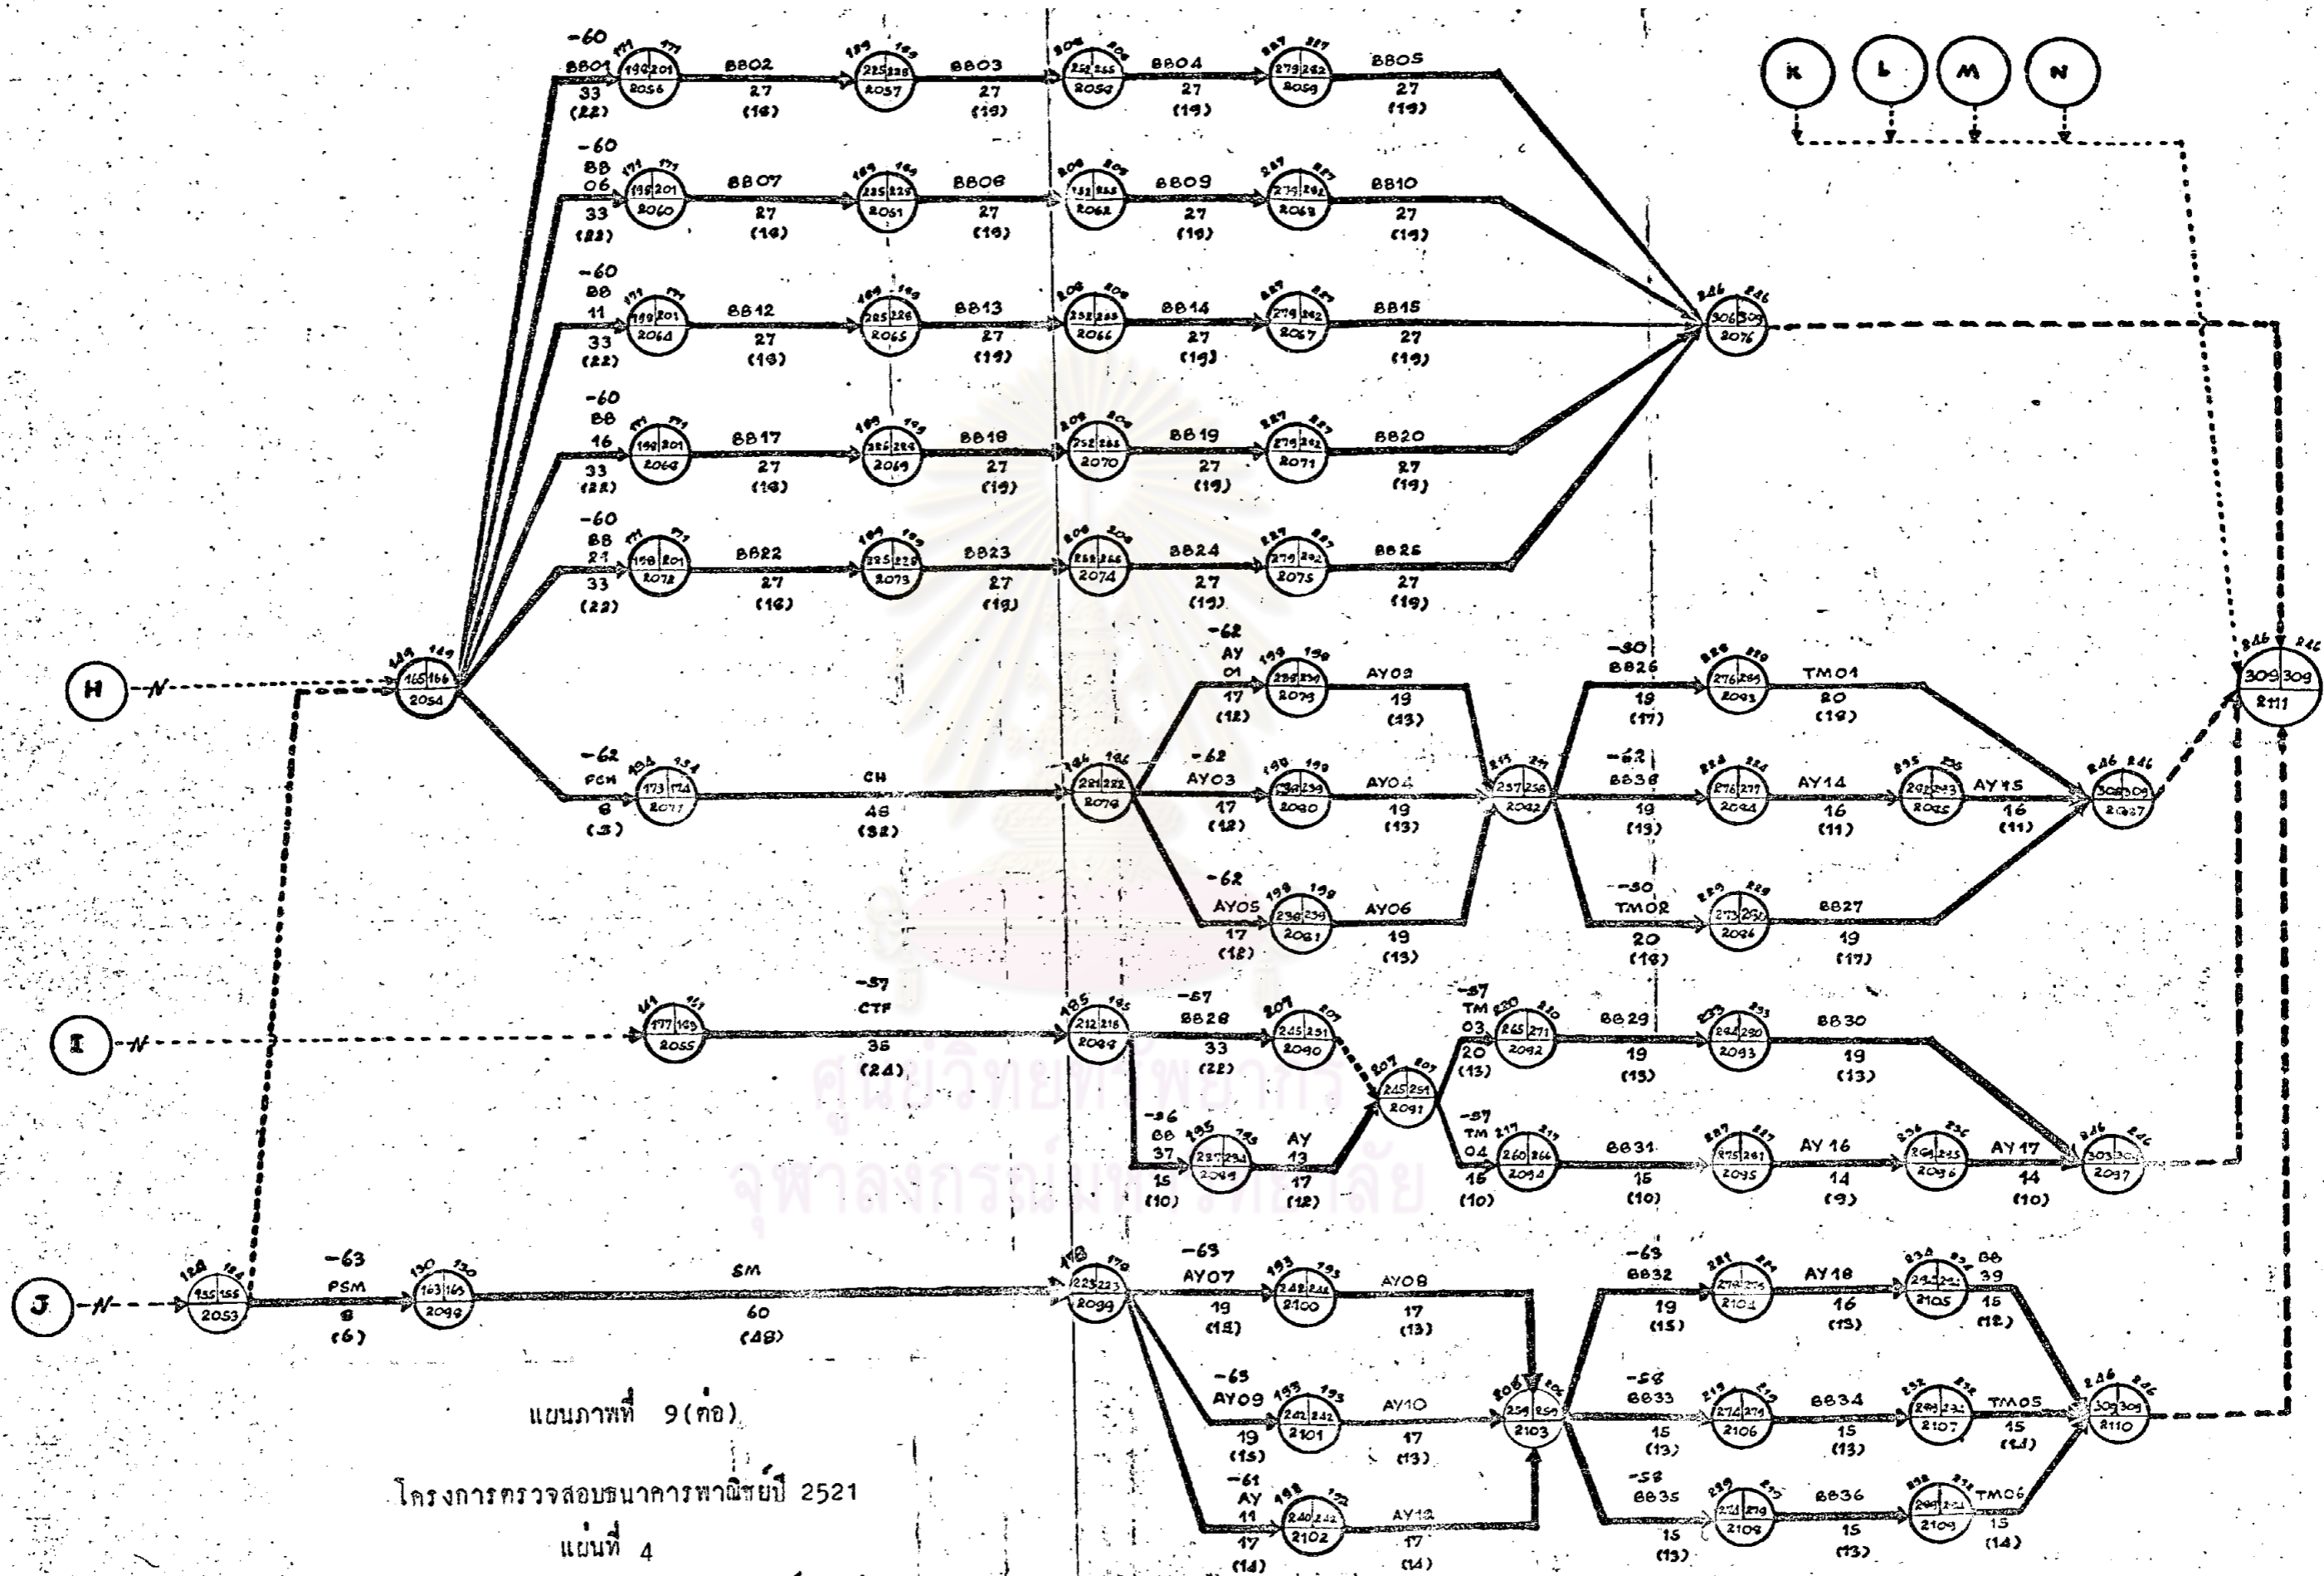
-60
BB01
33
(22)
2056
BB02
27
(16)
2057
BB03
27
(19)
2058
BB04
27
(19)
2059
BB05
27
(19)

K L M N

-60
BB
06
33
(22)
2060
BB07
27
(16)
2061
BB08
27
(19)
2062
BB09
27
(19)
2063
BB10
27
(19)

-60
BB
11
33
(22)
2064
BB12
27
(16)
2065
BB13
27
(19)
2066
BB14
27
(19)
2067
BB15
27
(19)
2076

-60
BB
16
33
(22)
2068
BB17
27
(16)
2069
BB18
27
(19)
2070
BB19
27
(19)
2071
BB20
27
(19)

-60
BB
21
33
(22)
2072
BB22
27
(16)
2073
BB23
27
(19)
2074
BB24
27
(19)
2075
BB25
27
(19)

H
2054
-62
FCH
8
(3)
2077
CH
48
(32)
2078
-62
AY
01
17
(12)
2079
AY02
19
(13)
-62
AY03
17
(12)
2080
AY04
19
(13)
-62
AY05
17
(12)
2081
AY06
19
(13)
2082
-30
BB26
19
(17)
2083
TM01
20
(19)
-62
BB38
19
(19)
2084
AY14
16
(11)
2085
AY15
16
(11)
2087
-30
TM02
20
(16)
2086
BB27
19
(17)
309 309
2111

I
2055
-57
CTF
36
(24)
2088
-57
BB28
33
(22)
2090
2091
-56
BB
37
15
(10)
2089
AY
13
17
(12)
-57
TM
03
20
(13)
2092
BB29
19
(13)
2093
BB30
19
(13)
-57
TM
04
16
(10)
2094
BB31
15
(10)
2095
AY16
14
(9)
2096
AY17
14
(10)
2097

J
2053
-63
PSM
8
(6)
2098
SM
60
(48)
2099
-63
AY07
19
(15)
2100
AY08
17
(13)
-63
AY09
19
(15)
2101
AY10
17
(13)
-61
AY
11
17
(14)
2102
AY12
17
(14)
2103
-63
BB32
19
(15)
2104
AY18
16
(13)
2105
BB
39
15
(12)
-58
BB33
15
(13)
2106
BB34
15
(13)
2107
TM05
15
(14)
2110
-58
BB35
15
(13)
2108
BB36
15
(13)
2109
TM06
15
(14)

แผนภาพที่ 9(ต่อ)

โครงการตรวจสอบธนาคารพาณิชย์ปี 2521
แผ่นที่ 4